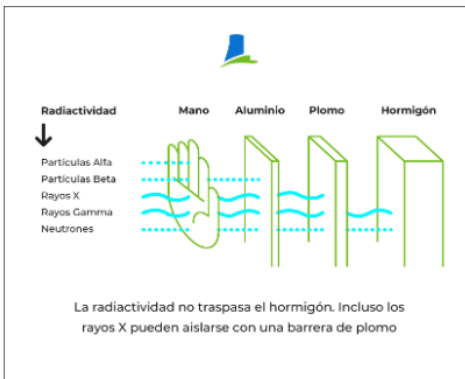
Radiactividad

Mano

Aluminio

Plomo

Hormigón

Partículas Alfa

Partículas Beta

Rayos X

Rayos Gamma

Neutrones

La radiactividad no traspasa el hormigón. Incluso los rayos X pueden aislarse con una barrera de plomo